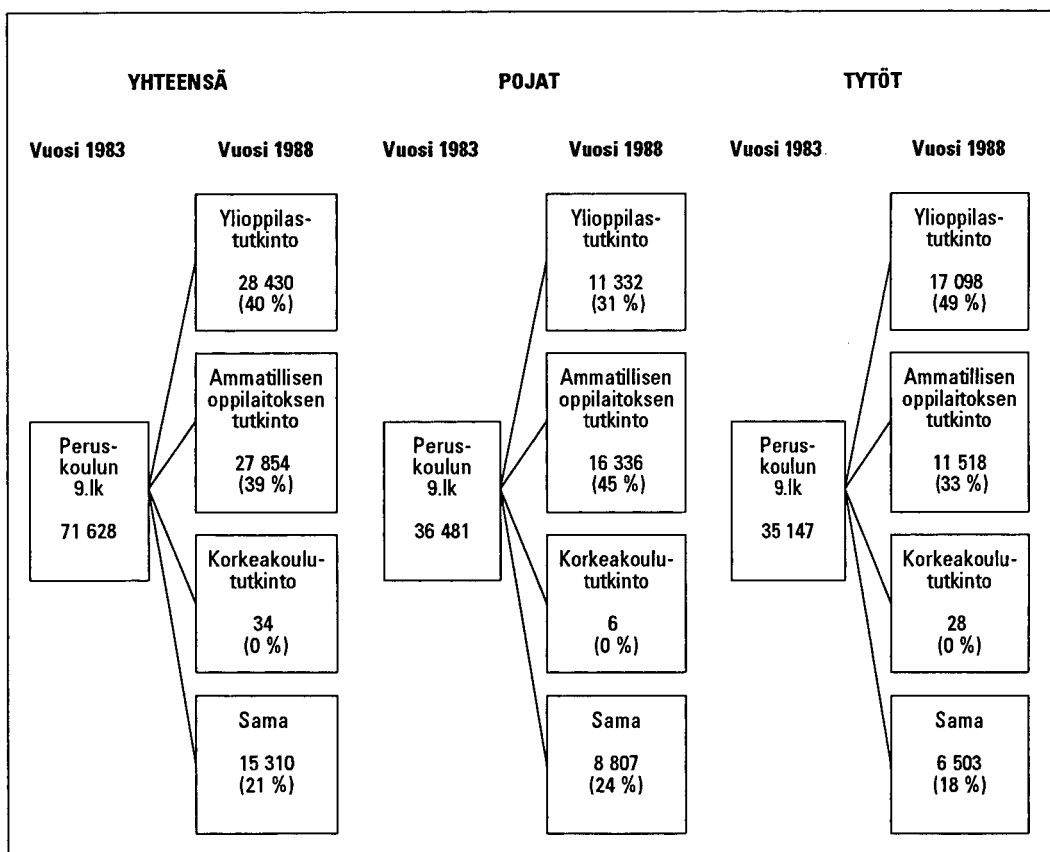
YHTEENSÄ

Vuosi 1983

Perus-koulun 9.lk

71 628

Vuosi 1988

Ylioppilastutkinto

28 430 (40 %)

Ammatillisen oppilaitoksen tutkinto

27 854 (39 %)

Korkeakoulututkinto

34 (0 %)

Sama

15 310 (21 %)

POJAT

Vuosi 1983

Peruskoulun 9.lk

36 481

Vuosi 1988

Ylioppilastutkinto

11 332 (31 %)

Ammatillisen oppilaitoksen tutkinto

16 336 (45 %)

Korkeakoulututkinto

6 (0 %)

Sama

8 807 (24 %)

TYTÖT

Vuosi 1983

Peruskoulun 9.lk

35 147

Vuosi 1988

Ylioppilastutkinto

17 098 (49 %)

Ammatillisen oppilaitoksen tutkinto

11 518 (33 %)

Korkeakoulututkinto

28 (0 %)

Sama

6 503 (18 %)